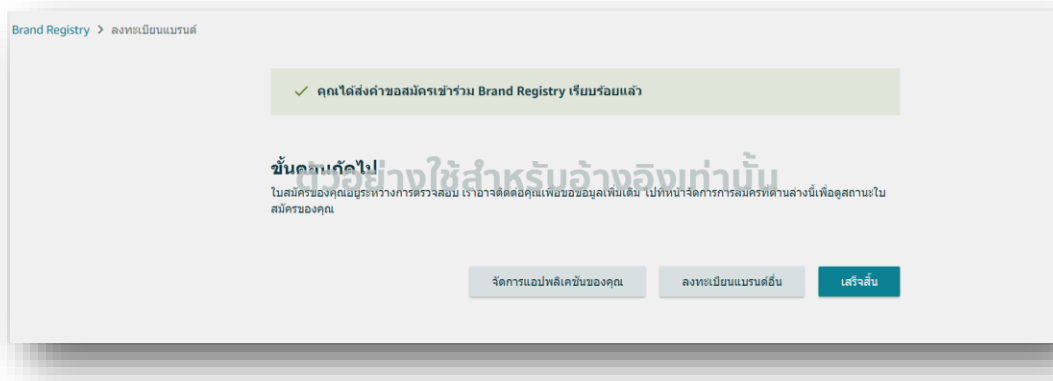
Brand Registry > ลงทะเบียนแบรนด์

✓ คุณได้ส่งคำขอสมัครเข้าร่วม Brand Registry เรียบร้อยแล้ว

ขั้นตอนถัดไป

ตัวอย่างใช้สำหรับอ้างอิงเท่านั้น

ใบสมัครของคุณอยู่ระหว่างการตรวจสอบ เราอาจติดต่อคุณเพื่อขอข้อมูลเพิ่มเติม ไปที่หน้าจัดการการสมัครที่ด้านล่างนี้เพื่อดูสถานะใบสมัครของคุณ

จัดการแอปพลิเคชันของคุณ

ลงทะเบียนแบรนด์อื่น

เสร็จสิ้น